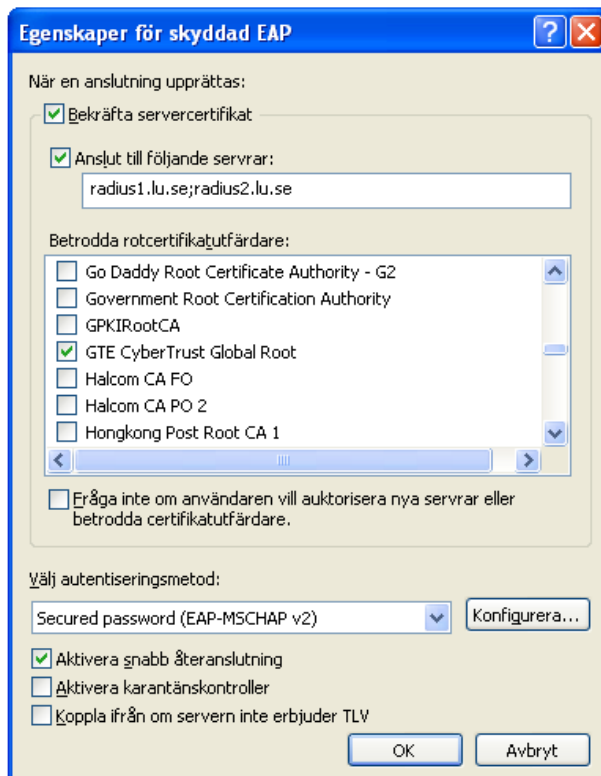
Egenskaper för skyddad EAP

När en anslutning upprättas:

Bekräfta servercertifikat

Anslut till följande servrar:

radius1.lu.se;radius2.lu.se

Betrodda rotcertifikatutfärdare:

Go Daddy Root Certificate Authority - G2
Government Root Certification Authority
GPKIRootCA
GTE CyberTrust Global Root
Halcom CA FO
Halcom CA PO 2
Hongkong Post Root CA 1

Fråga inte om användaren vill auktorisera nya servrar eller betrodda certifikatutfärdare.

Välj autentiseringsmetod:

Secured password (EAP-MSCHAP v2)

Konfigurera...

Aktivera snabb återanslutning
Aktivera karantänskontroller
Koppla ifrån om servern inte erbjuder TLV

OK

Avbryt